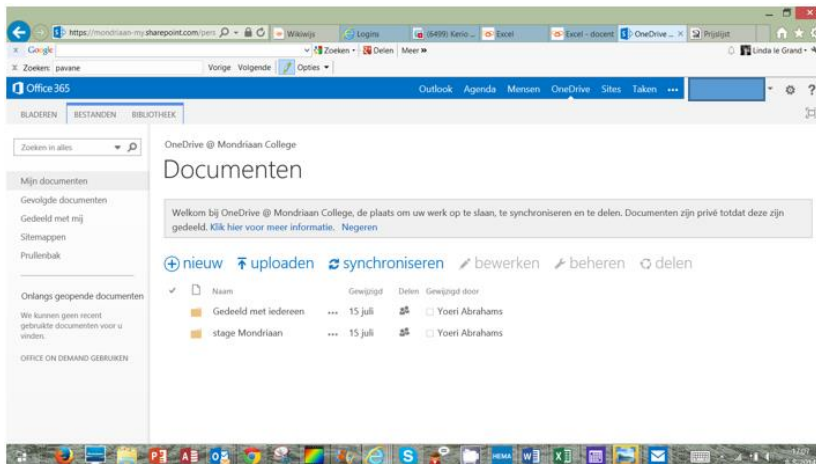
https://mondriaan-my.sharepoint.com/pers
Wikiwijs
Logins
(6499) Kerio ...
Excel
Excel - docent
OneDrive ...
Prijslijst

Google
Zoeken
Delen
Meer »
Linda le Grand
Zoeken: pavane
Vorige
Volgende
Opties

Office 365
Outlook
Agenda
Mensen
OneDrive
Sites
Taken
...

BLADEREN
BESTANDEN
BIBLIOTHEEK

Zoeken in alles

Mijn documenten
Gevolgde documenten
Gedeeld met mij
Sitemappen
Prullenbak

Onlangs geopende documenten
We kunnen geen recent gebruikte documenten voor u vinden.

OFFICE ON DEMAND GEBRUIKEN

OneDrive @ Mondriaan College

Documenten

Welkom bij OneDrive @ Mondriaan College, de plaats om uw werk op te slaan, te synchroniseren en te delen. Documenten zijn privé totdat deze zijn gedeeld. Klik hier voor meer informatie. Negeren

nieuw
uploaden
synchroniseren
bewerken
beheren
delen

| | Naam | | Gewijzigd | Delen | Gewijzigd door |
|---|---|---|---|---|---|
| | Gedeeld met iedereen | ... | 15 juli | | Yoeri Abrahams |
| | stage Mondriaan | ... | 15 juli | | Yoeri Abrahams |